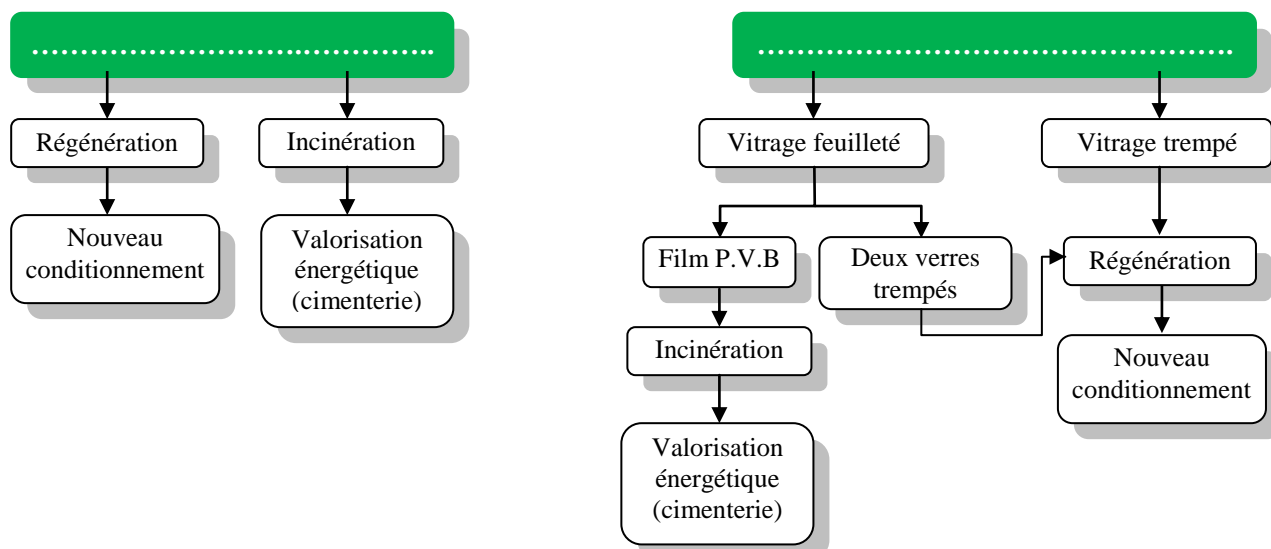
……………………………………

Régénération

Incinération

Nouveau conditionnement

Valorisation énergétique (cimenterie)

……………………………………

Vitrage feuilleté

Vitrage trempé

Film P.V.B

Deux verres trempés

Régénération

Incinération

Nouveau conditionnement

Valorisation énergétique (cimenterie)